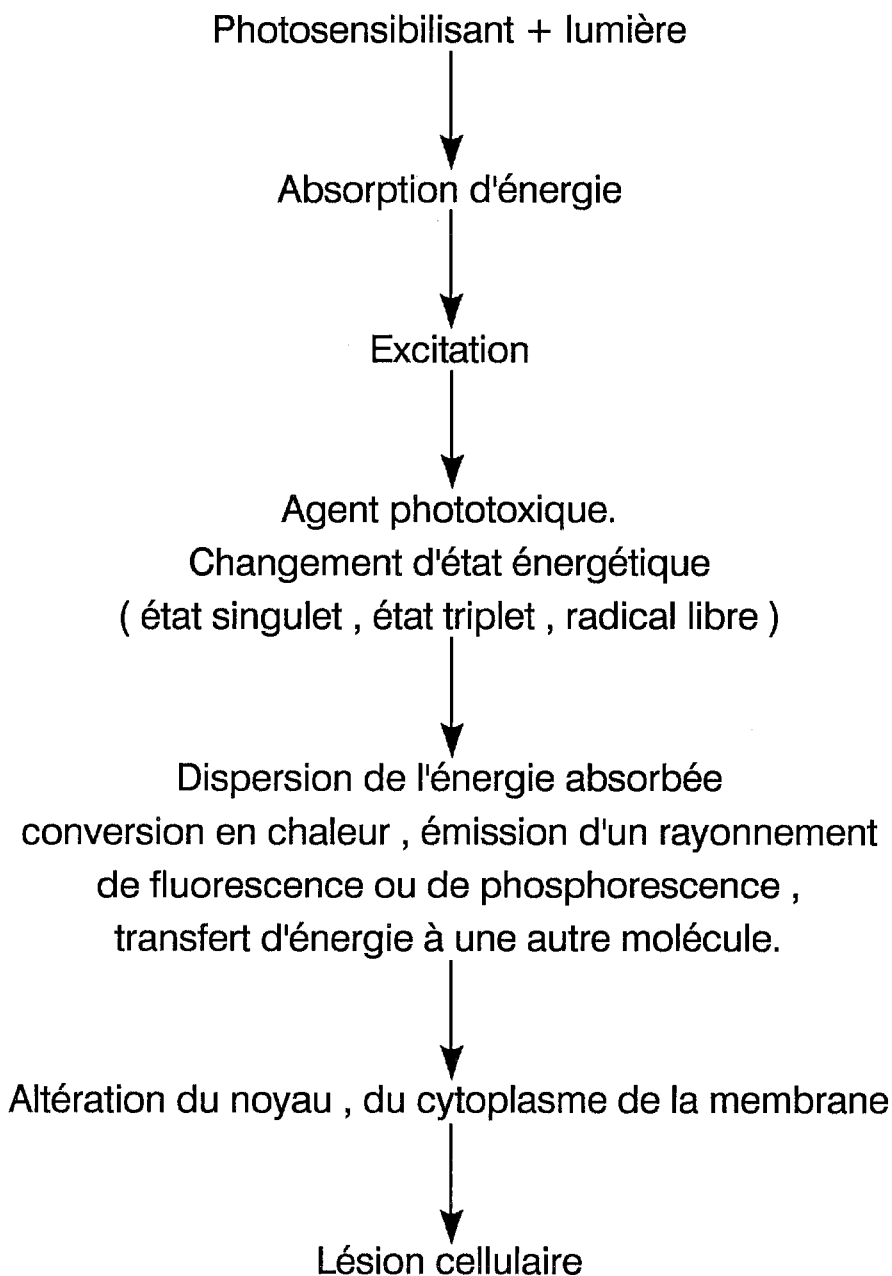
Photosensibilisant + lumière

Absorption d'énergie

Excitation

Agent phototoxique.
Changement d'état énergétique
( état singulet , état triplet , radical libre )

Dispersion de l'énergie absorbée
conversion en chaleur , émission d'un rayonnement
de fluorescence ou de phosphorescence ,
transfert d'énergie à une autre molécule.

Altération du noyau , du cytoplasme de la membrane

Lésion cellulaire